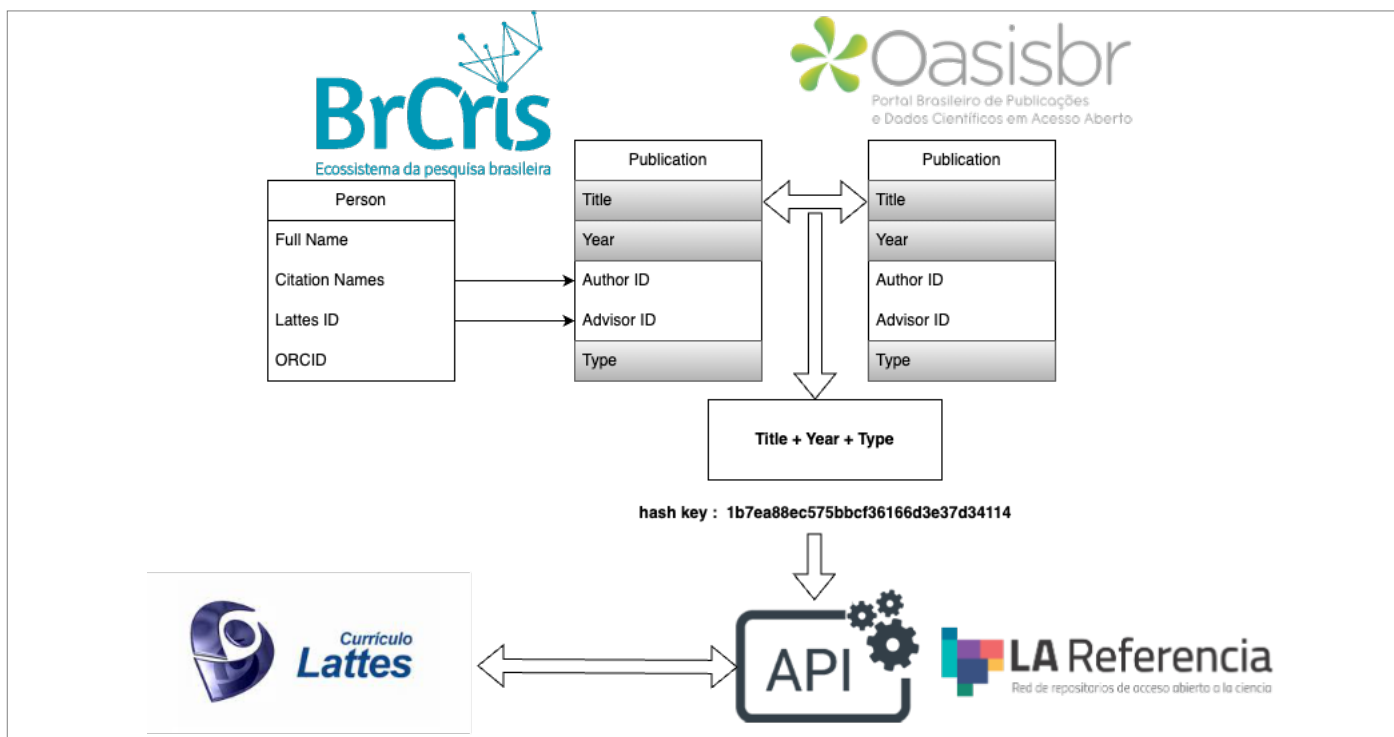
BrCris
Ecossistema da pesquisa brasileira

Oasisbr
Portal Brasileiro de Publicações e Dados Científicos em Acesso Aberto

| Person |
|---|
| Full Name |
| Citation Names |
| Lattes ID |
| ORCID |

| Publication |
|---|
| Title |
| Year |
| Author ID |
| Advisor ID |
| Type |

| Publication |
|---|
| Title |
| Year |
| Author ID |
| Advisor ID |
| Type |

Title + Year + Type

hash key : 1b7ea88ec575bbcf36166d3e37d34114

Currículo Lattes

API

LA Referencia
Red de repositorios de acceso abierto a la ciencia